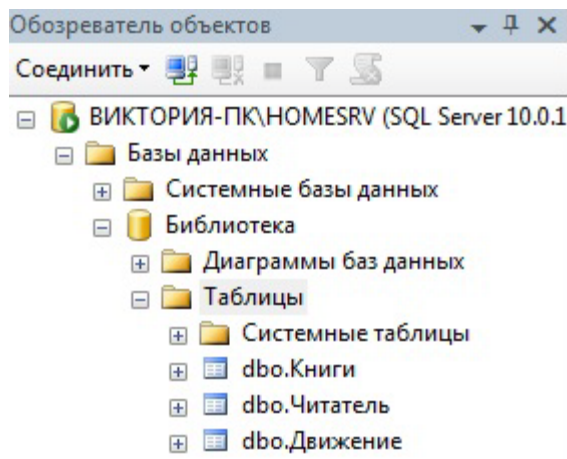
Обозреватель объектов

Соединить

ВИКТОРИЯ-ПК\HOMESRV (SQL Server 10.0.1

Базы данных

Системные базы данных

Библиотека

Диаграммы баз данных

Таблицы

Системные таблицы

dbo.Книги

dbo.Читатель

dbo.Движение